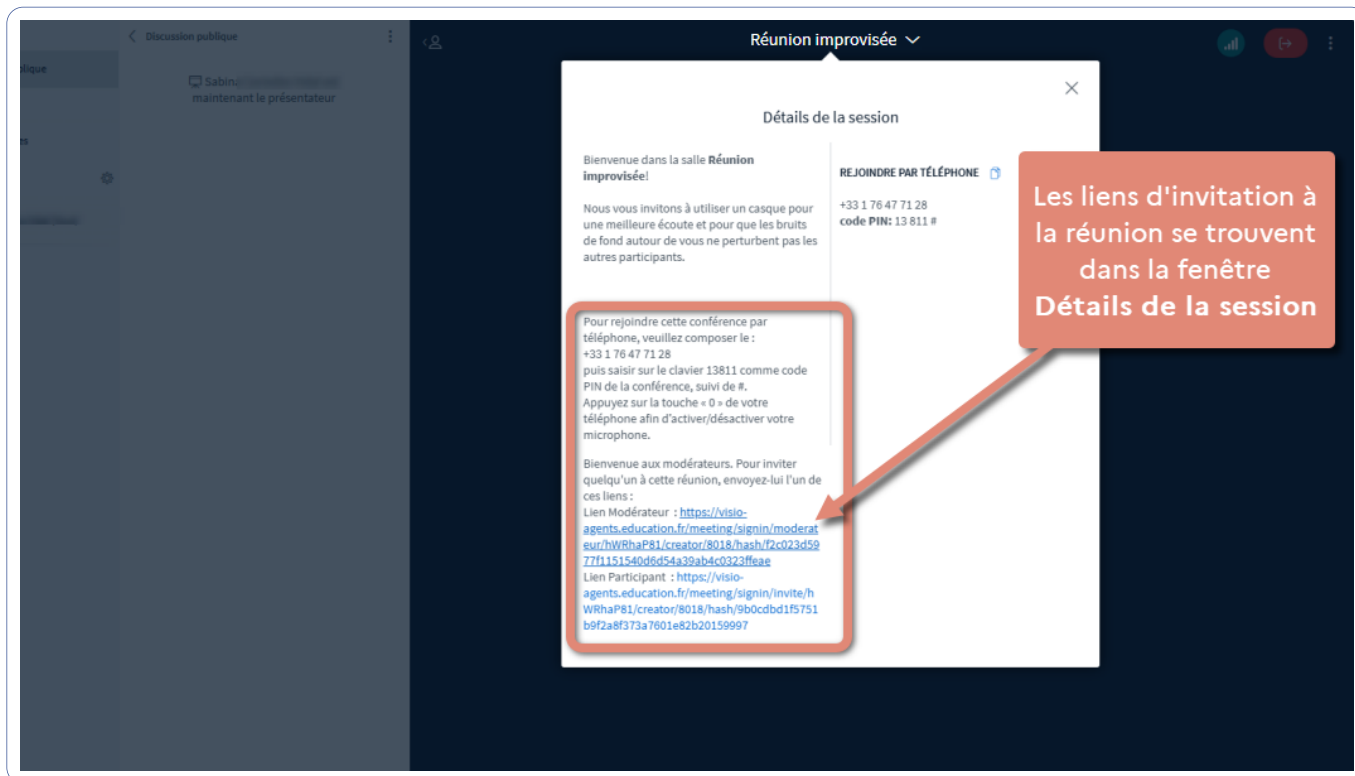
blique

s

Discussion publique

Sabin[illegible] maintenant le présentateur

Réunion improvisée

Détails de la session

Bienvenue dans la salle **Réunion improvisée**!

Nous vous invitons à utiliser un casque pour une meilleure écoute et pour que les bruits de fond autour de vous ne perturbent pas les autres participants.

Pour rejoindre cette conférence par téléphone, veuillez composer le :
+33 1 76 47 71 28
puis saisir sur le clavier 13811 comme code PIN de la conférence, suivi de #.
Appuyez sur la touche « 0 » de votre téléphone afin d'activer/désactiver votre microphone.

Bienvenue aux modérateurs. Pour inviter quelqu'un à cette réunion, envoyez-lui l'un de ces liens :
Lien Modérateur : https://visio-agents.education.fr/meeting/signin/moderateur/hWRhaP81/creator/8018/hash/f2c023d5977f1151540d6d54a39ab4c0323ffeae
Lien Participant : https://visio-agents.education.fr/meeting/signin/invite/hWRhaP81/creator/8018/hash/9b0cdbd1f5751b9f2a8f373a7601e82b20159997

REJOINDRE PAR TÉLÉPHONE

+33 1 76 47 71 28
**code PIN:** 13 811 #

Les liens d'invitation à la réunion se trouvent dans la fenêtre **Détails de la session**